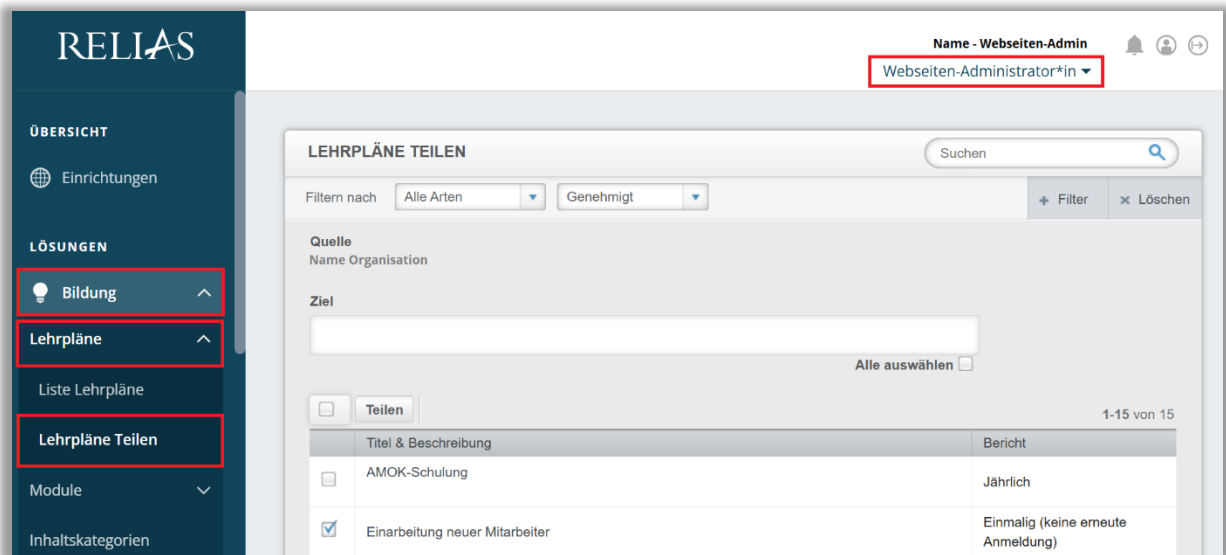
RELIAS

Name - Webseiten-Admin

Webseiten-Administrator*in

ÜBERSICHT

Einrichtungen

LÖSUNGEN

Bildung

Lehrpläne

Liste Lehrpläne

Lehrpläne Teilen

Module

Inhaltskategorien

LEHRPLÄNE TEILEN

Suchen

Filtern nach Alle Arten Genehmigt

+ Filter × Löschen

Quelle
Name Organisation

Ziel

Alle auswählen

Teilen

1-15 von 15

| | Titel & Beschreibung | Bericht |
|---|---|---|
| | AMOK-Schulung | Jährlich |
| ☑ | Einarbeitung neuer Mitarbeiter | Einmalig (keine erneute Anmeldung) |